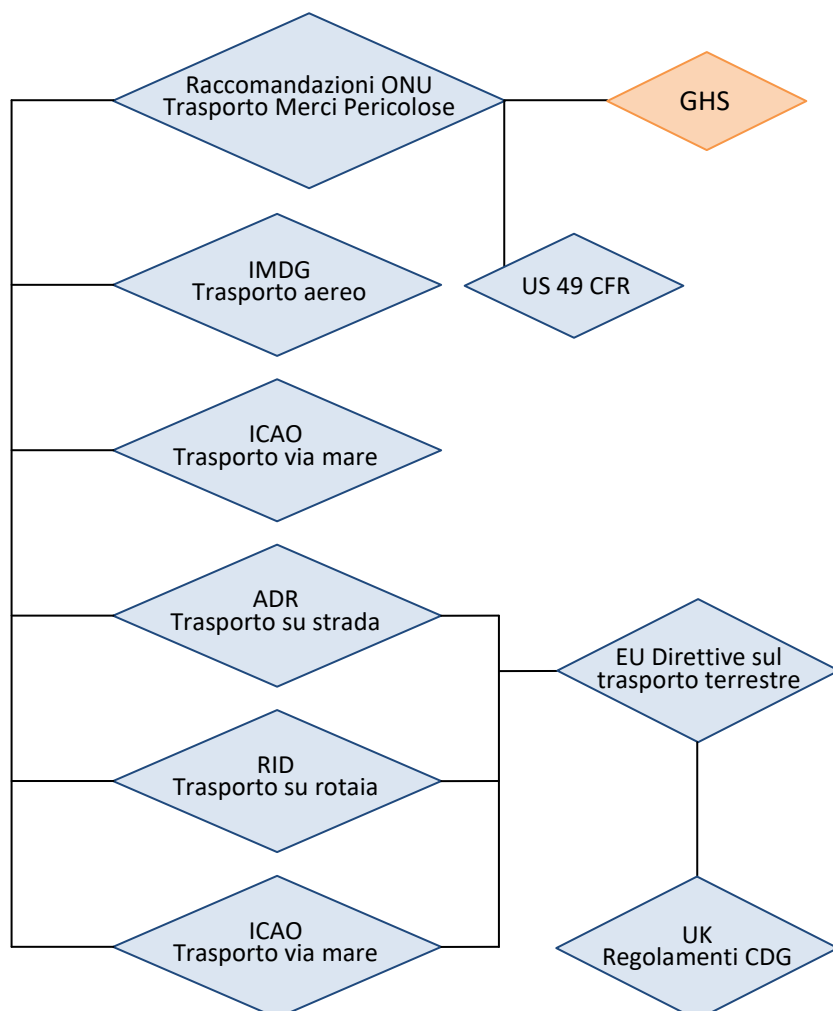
Raccomandazioni ONU
Trasporto Merci Pericolose

GHS

IMDG
Trasporto aereo

US 49 CFR

ICAO
Trasporto via mare

ADR
Trasporto su strada

EU Direttive sul
trasporto terrestre

RID
Trasporto su rotaia

ICAO
Trasporto via mare

UK
Regolamenti CDG